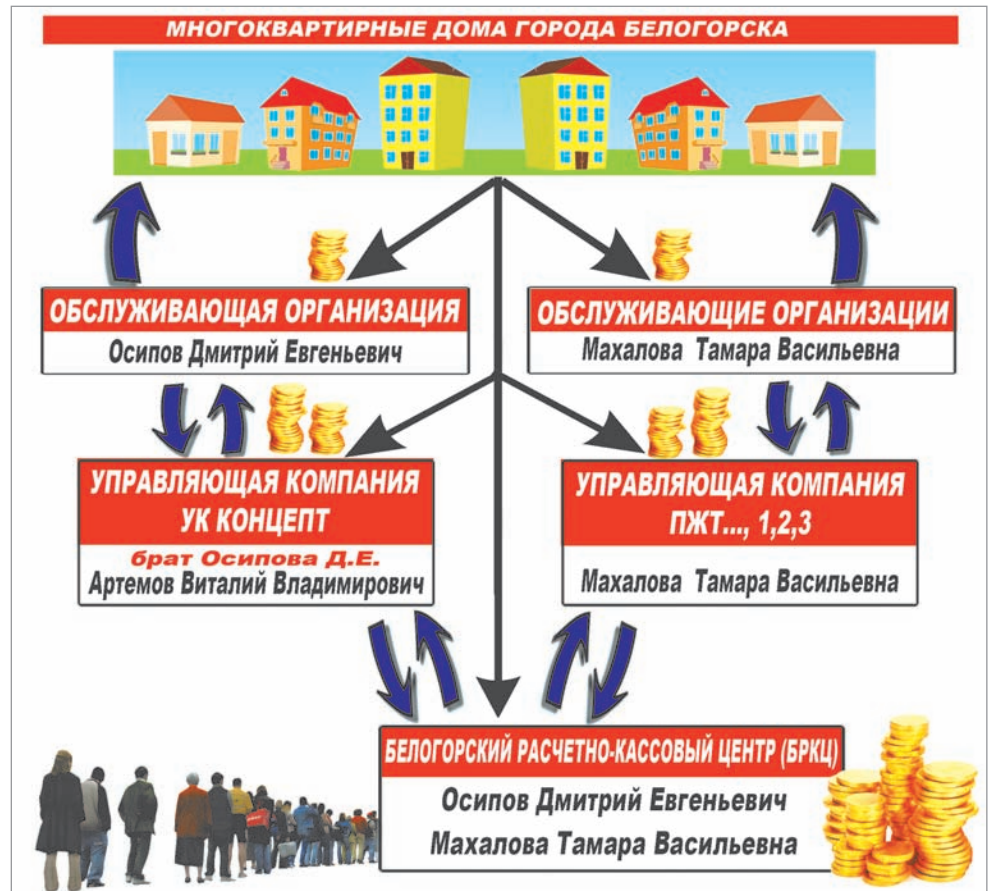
МНОГОКВАРТИРНЫЕ ДОМА ГОРОДА БЕЛОГОРСКА

ОБСЛУЖИВАЮЩАЯ ОРГАНИЗАЦИЯ
Осипов Дмитрий Евгеньевич

ОБСЛУЖИВАЮЩИЕ ОРГАНИЗАЦИИ
Махалова Тамара Васильевна

УПРАВЛЯЮЩАЯ КОМПАНИЯ
УК КОНЦЕПТ
брат Осипова Д.Е.
Артемов Виталий Владимирович

УПРАВЛЯЮЩАЯ КОМПАНИЯ
ПЖТ..., 1,2,3
Махалова Тамара Васильевна

БЕЛОГОРСКИЙ РАСЧЕТНО-КАССОВЫЙ ЦЕНТР (БРКЦ)
Осипов Дмитрий Евгеньевич
Махалова Тамара Васильевна